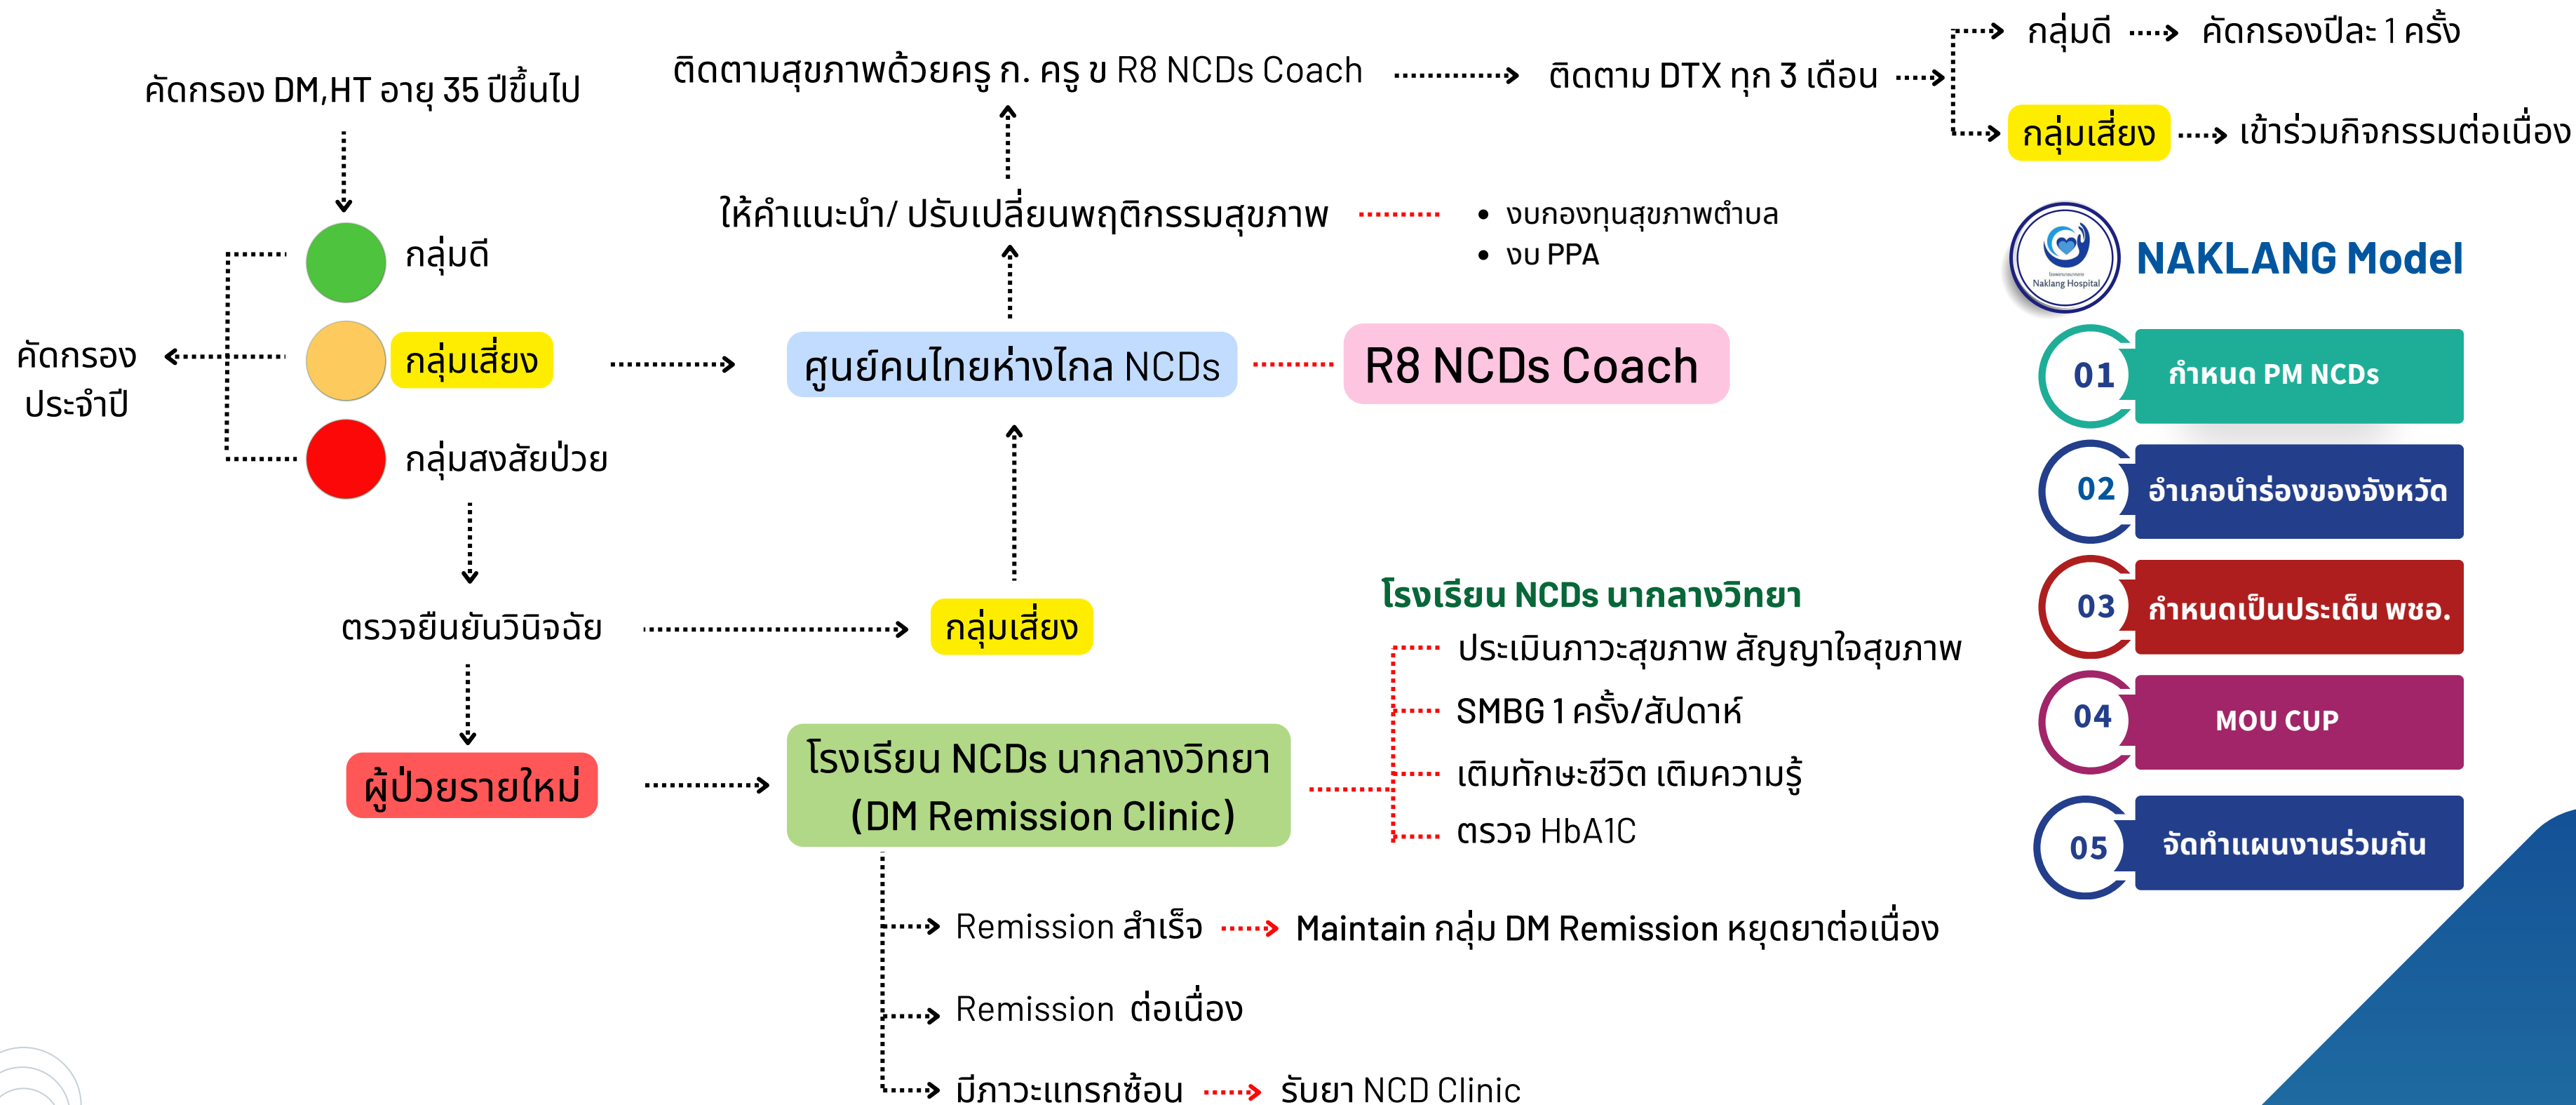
คัดกรอง DM,HT อายุ 35 ปีขึ้นไป

ติดตามสุขภาพด้วยครู ก. ครู ข R8 NCDs Coach

ติดตาม DTX ทุก 3 เดือน

กลุ่มดี

คัดกรองปีละ 1 ครั้ง

กลุ่มเสี่ยง

เข้าร่วมกิจกรรมต่อเนื่อง

ให้คำแนะนำ/ ปรับเปลี่ยนพฤติกรรมสุขภาพ

• งบกองทุนสุขภาพตำบล
• งบ PPA

กลุ่มดี

คัดกรอง ประจำปี

กลุ่มเสี่ยง

กลุ่มสงสัยป่วย

ศูนย์คนไทยห่างไกล NCDs

R8 NCDs Coach

Naklang Hospital

NAKLANG Model

01 กำหนด PM NCDs

02 อำเภอนำร่องของจังหวัด

03 กำหนดเป็นประเด็น พชอ.

04 MOU CUP

05 จัดทำแผนงานร่วมกัน

ตรวจยืนยันวินิจฉัย

กลุ่มเสี่ยง

โรงเรียน NCDs นากลางวิทยา

ประเมินภาวะสุขภาพ สัญญาใจสุขภาพ

SMBG 1 ครั้ง/สัปดาห์

เติมทักษะชีวิต เติมความรู้

ตรวจ HbA1C

ผู้ป่วยรายใหม่

โรงเรียน NCDs นากลางวิทยา (DM Remission Clinic)

Remission สำเร็จ

Maintain กลุ่ม DM Remission หยุดยาต่อเนื่อง

Remission ต่อเนื่อง

มีภาวะแทรกซ้อน

รับยา NCD Clinic